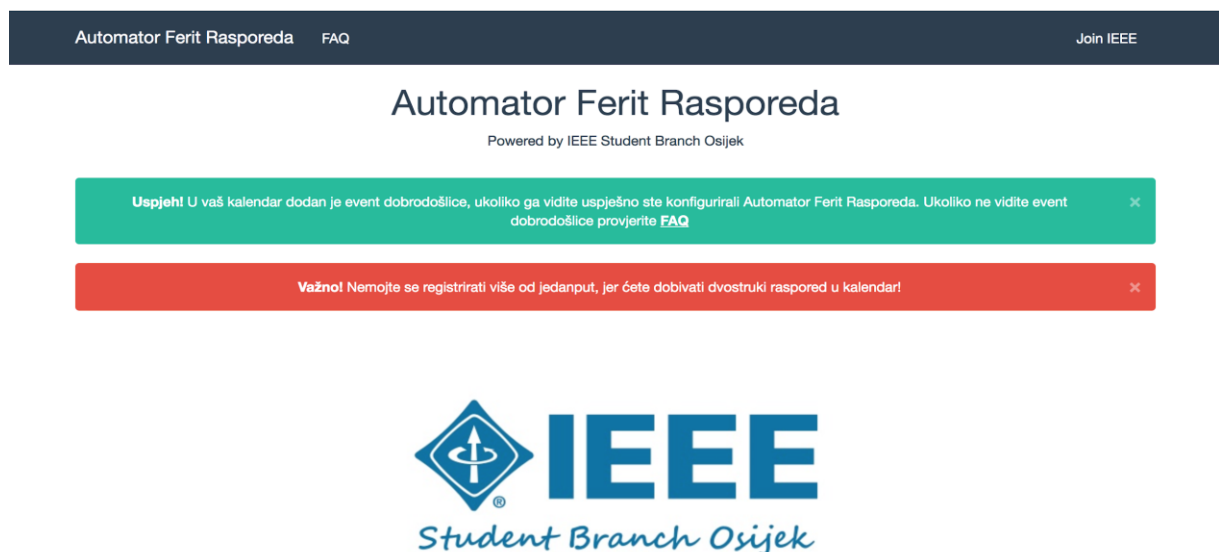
Automator Ferit Rasporeda FAQ Join IEEE

Automator Ferit Rasporeda

Powered by IEEE Student Branch Osijek

Uspjeh! U vaš kalendar dodan je event dobrodošlice, ukoliko ga vidite uspješno ste konfigurirali Automator Ferit Rasporeda. Ukoliko ne vidite event dobrodošlice provjerite FAQ ×

Važno! Nemojte se registrirati više od jedanput, jer ćete dobivati dvostruki raspored u kalendar! ×

IEEE ®

Student Branch Osijek